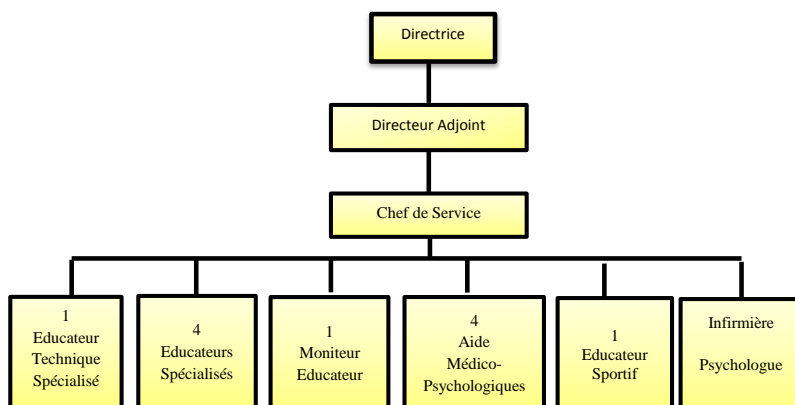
Directrice

Directeur Adjoint

Chef de Service

1
Educateur
Technique
Spécialisé

4
Educateurs
Spécialisés

1
Moniteur
Educateur

4
Aide
Médico-
Psychologiques

1
Educateur
Sportif

Infirmière

Psychologue